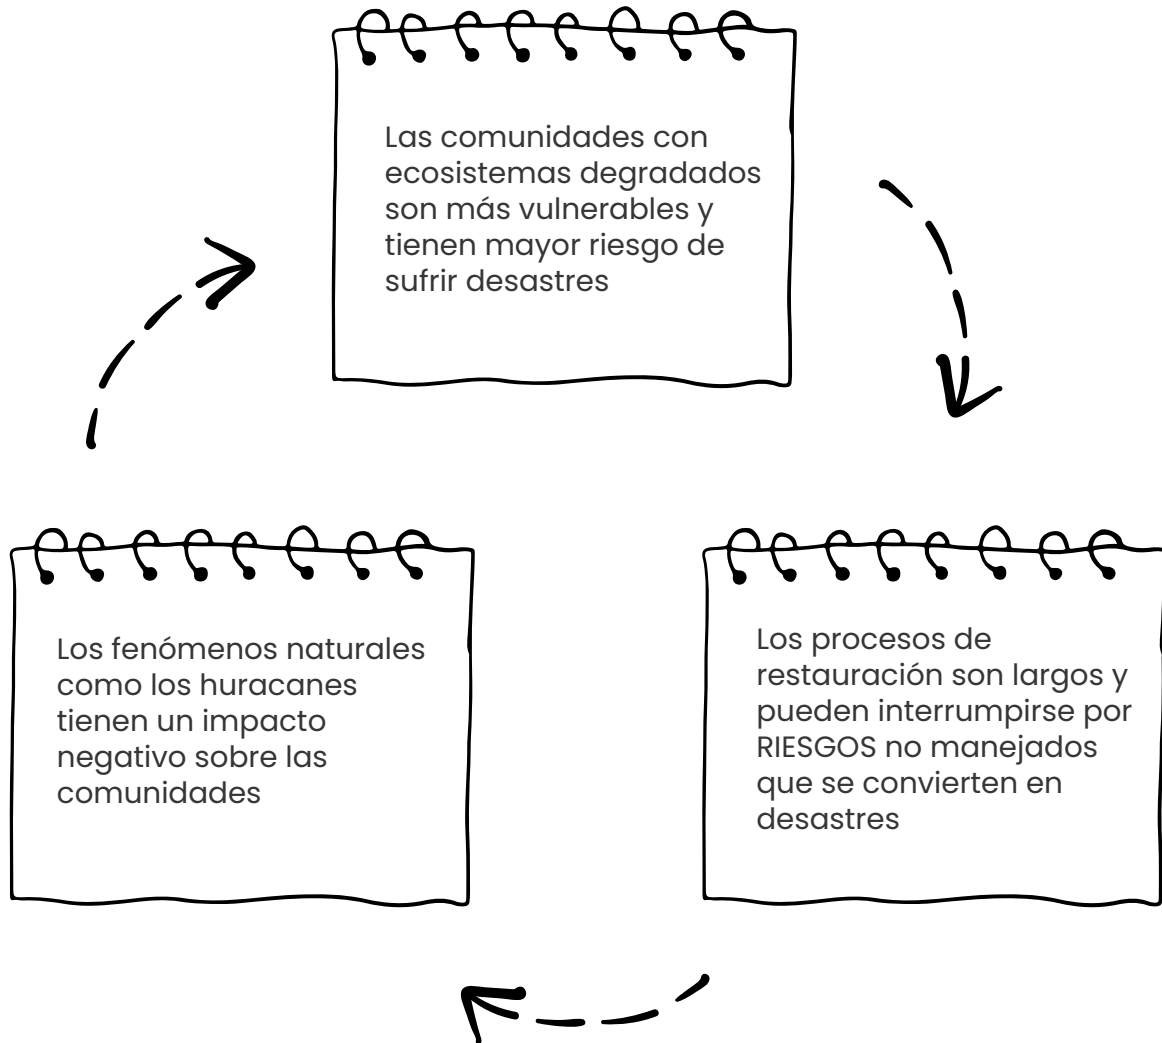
Las comunidades con ecosistemas degradados son más vulnerables y tienen mayor riesgo de sufrir desastres

Los procesos de restauración son largos y pueden interrumpirse por RIESGOS no manejados que se convierten en desastres

Los fenómenos naturales como los huracanes tienen un impacto negativo sobre las comunidades